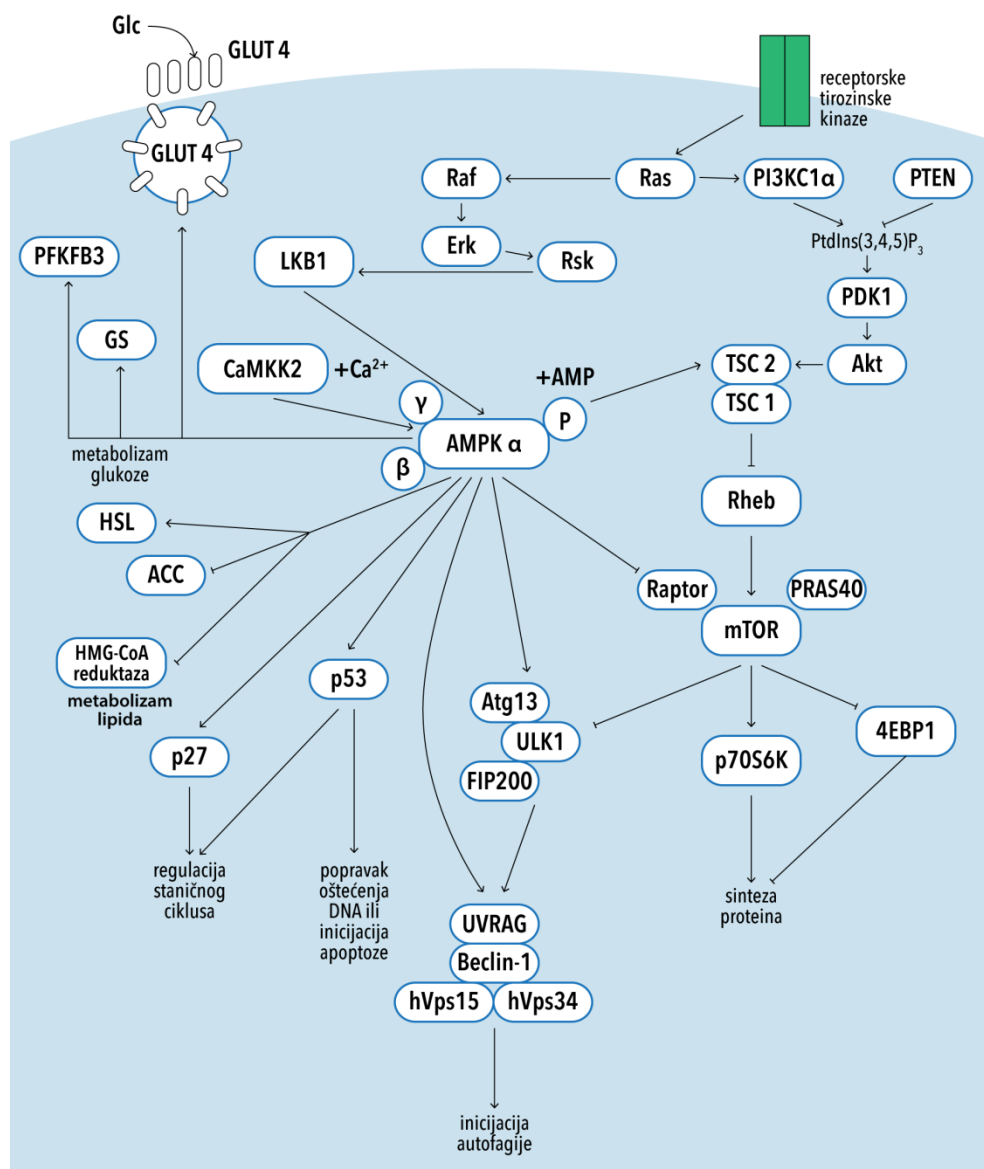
Glc

GLUT 4

GLUT 4

receptorske tirozinske kinaze

Raf

Ras

PI3KC1α

PTEN

Erk

Rsk

PtdIns(3,4,5)$P_3$

PFKFB3

LKB1

PDK1

GS

CaMKK2

+$Ca^{2+}$

+AMP

TSC 2

Akt

TSC 1

γ

P

AMPK α

β

metabolizam glukoze

Rheb

HSL

ACC

Raptor

PRAS40

mTOR

HMG-CoA reduktaza

metabolizam lipida

p53

Atg13

ULK1

4EBP1

p27

FIP200

p70S6K

regulacija staničnog ciklusa

popravak oštećenja DNA ili inicijacija apoptoze

sinteza proteina

UVRAG

Beclin-1

hVps15

hVps34

inicijacija autofagije